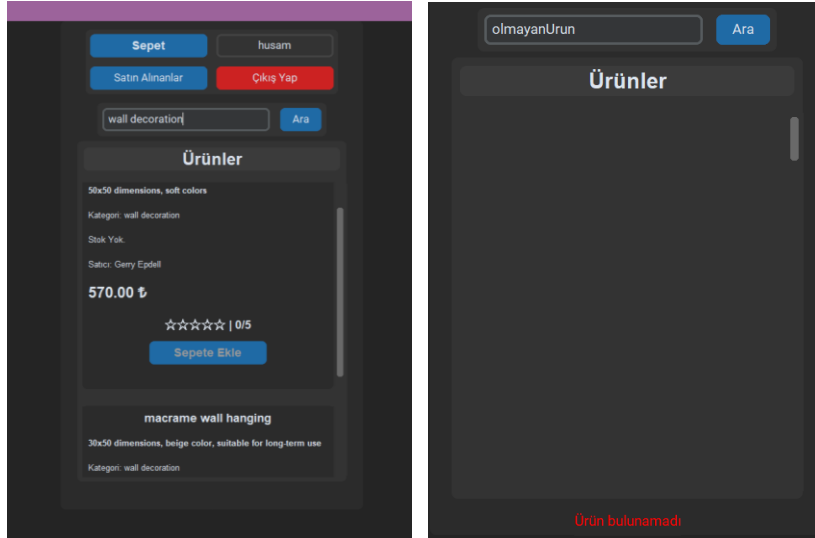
Sepet
husam
Satın Alınanlar
Çıkış Yap
wall decoration
Ara
Ürünler
50x50 dimensions, soft colors
Kategori: wall decoration
Stok Yok.
Satıcı: Gerry Epdell
570.00 ₺
☆☆☆☆☆ | 0/5
Sepete Ekle
macrame wall hanging
30x50 dimensions, beige color, suitable for long-term use
Kategori: wall decoration

olmayanUrun
Ara
Ürünler
Ürün bulunamadı